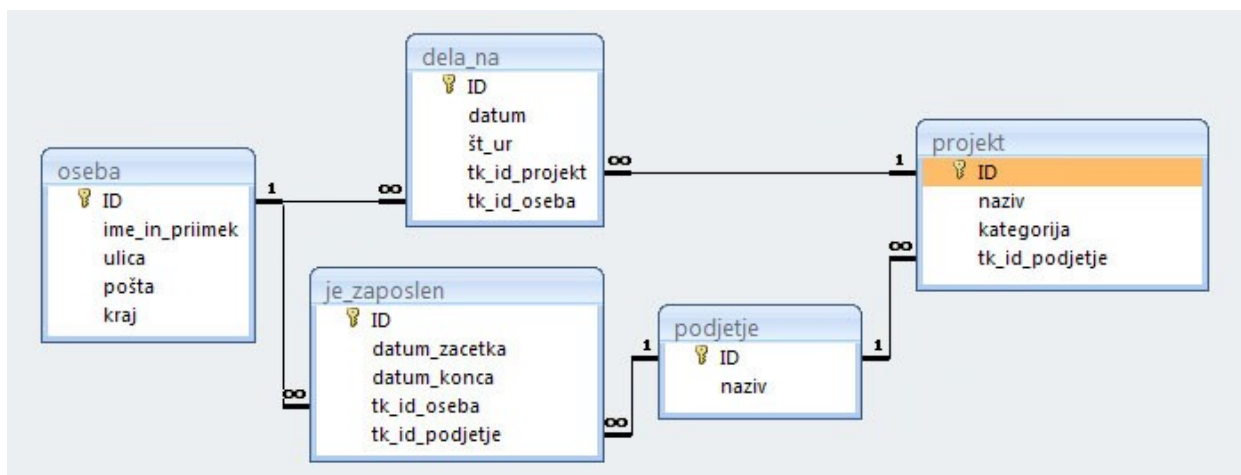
dela_na
ID
datum
št_ur
tk_id_projekt
tk_id_oseba

oseba
ID
ime_in_priimek
ulica
pošta
kraj

projekt
ID
naziv
kategorija
tk_id_podjetje

je_zaposlen
ID
datum_zacetka
datum_konca
tk_id_oseba
tk_id_podjetje

podjetje
ID
naziv

1
∞
∞
1
∞
1
1
∞